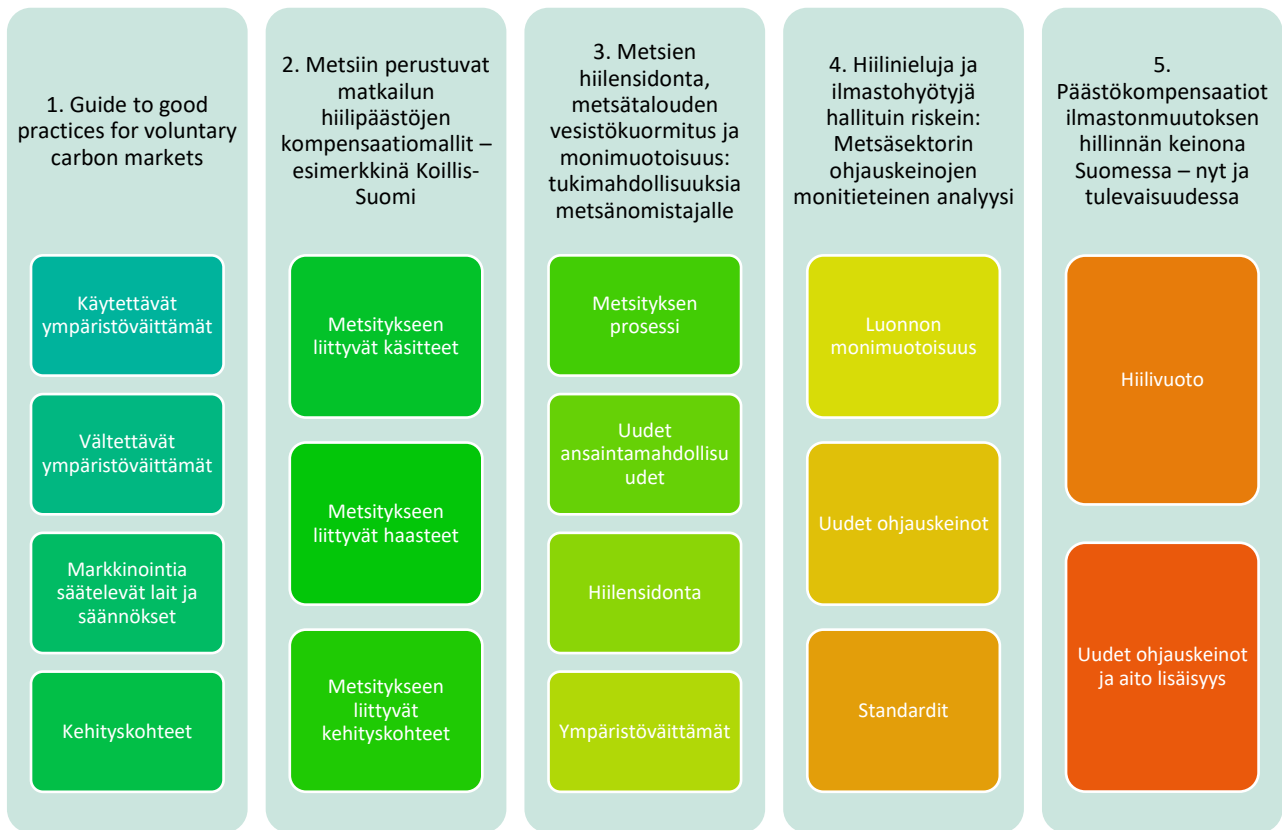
1. Guide to good practices for voluntary carbon markets

Käytettävät ympäristöväittämät

Vältettävät ympäristöväittämät

Markkinointia säätelevät lait ja säännökset

Kehityskohteet

2. Metsiin perustuvat matkailun hiilipäästöjen kompensaatiomallit – esimerkkinä Koillis-Suomi

Metsitykseen liittyvät käsitteet

Metsitykseen liittyvät haasteet

Metsitykseen liittyvät kehityskohteet

3. Metsien hiilensidonta, metsätalouden vesistökuormitus ja monimuotoisuus: tukimahdollisuuksia metsänomistajalle

Metsityksen prosessi

Uudet ansaintamahdollisuudet

Hiilensidonta

Ympäristöväittämät

4. Hiilinieluja ja ilmastohyötyjä hallituin riskein: Metsäsektorin ohjauskeinojen monitieteinen analyysi

Luonnon monimuotoisuus

Uudet ohjauskeinot

Standardit

5. Päästökompensaatiot ilmastonmuutoksen hillinnän keinona Suomessa – nyt ja tulevaisuudessa

Hiilivuoto

Uudet ohjauskeinot ja aito lisäisyys